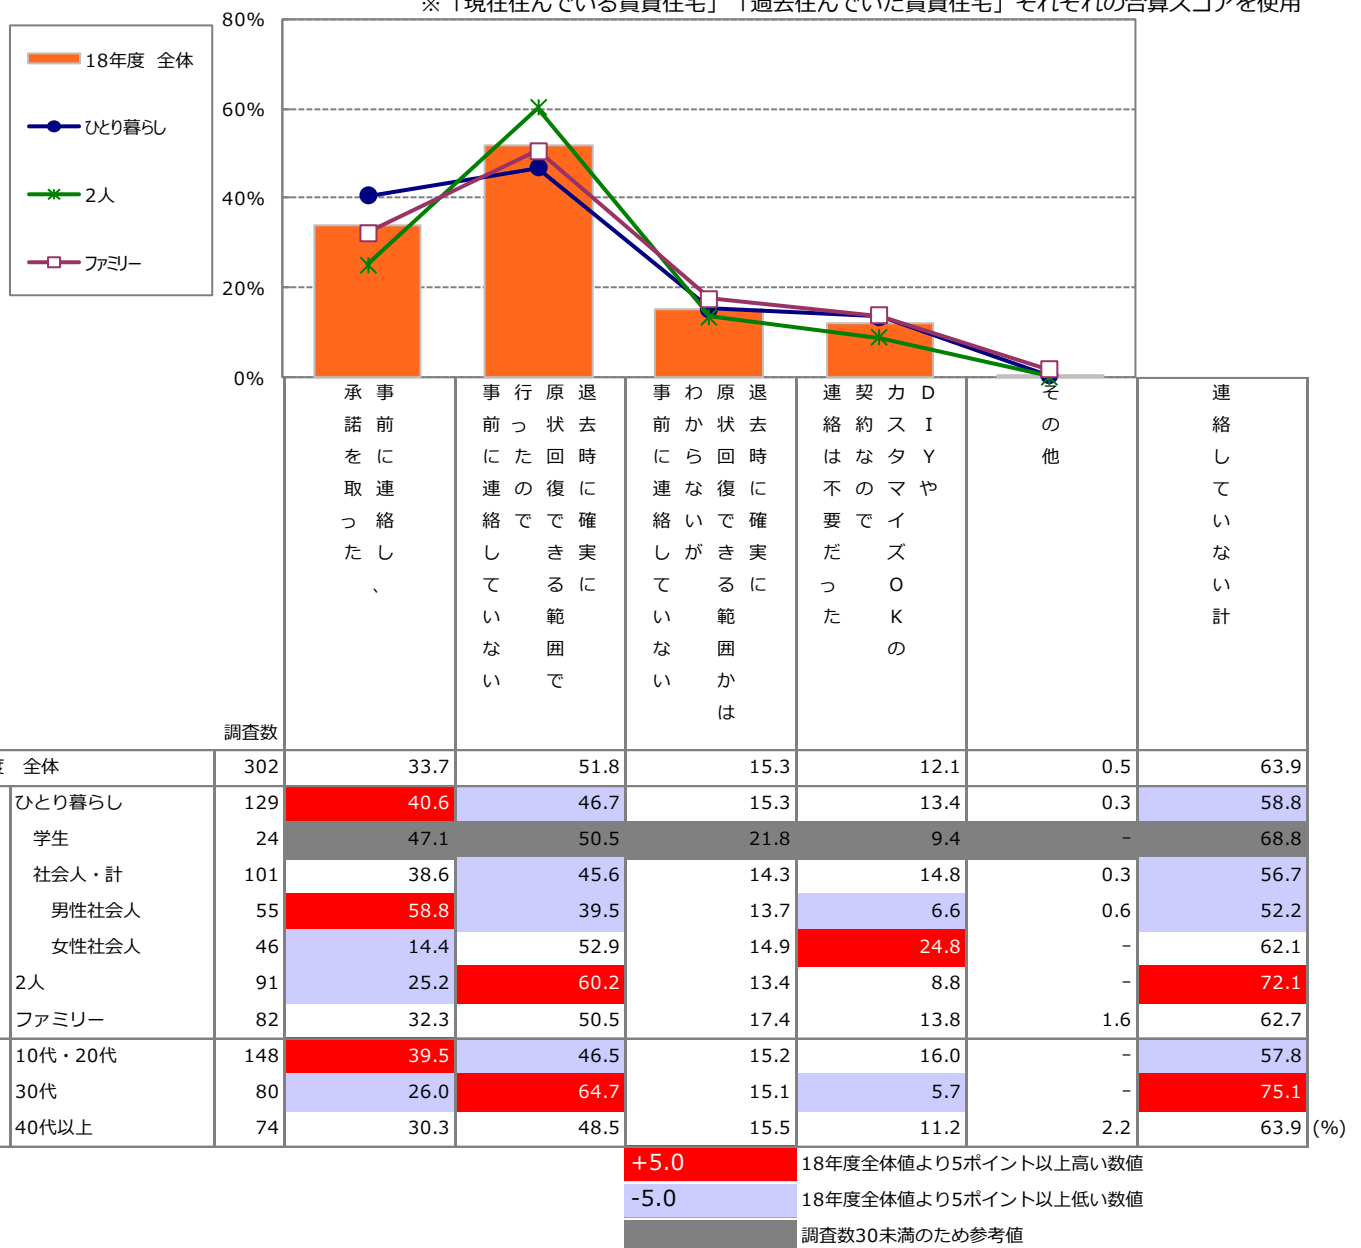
※「現在住んでいる賃貸住宅」「過去住んでいた賃貸住宅」それぞれの合算スコアを使用

18年度 全体
ひとり暮らし
2人
ファミリー

80%
60%
40%
20%
0%

| | 調査数 | 事前に連絡し、承諾を取った | 退去時に確実に原状回復できる範囲で行ったので事前に連絡していない | 退去時に確実に原状回復できる範囲かはわからないが事前に連絡していない | DIYやカスタマイズOKの契約なので連絡は不要だった | その他 | 連絡していない計 |
|---|---|---|---|---|---|---|---|
| 全体 | 302 | 33.7 | 51.8 | 15.3 | 12.1 | 0.5 | 63.9 |
| ひとり暮らし | 129 | 40.6 | 46.7 | 15.3 | 13.4 | 0.3 | 58.8 |
| 学生 | 24 | 47.1 | 50.5 | 21.8 | 9.4 | – | 68.8 |
| 社会人・計 | 101 | 38.6 | 45.6 | 14.3 | 14.8 | 0.3 | 56.7 |
| 男性社会人 | 55 | 58.8 | 39.5 | 13.7 | 6.6 | 0.6 | 52.2 |
| 女性社会人 | 46 | 14.4 | 52.9 | 14.9 | 24.8 | – | 62.1 |
| 2人 | 91 | 25.2 | 60.2 | 13.4 | 8.8 | – | 72.1 |
| ファミリー | 82 | 32.3 | 50.5 | 17.4 | 13.8 | 1.6 | 62.7 |
| 10代・20代 | 148 | 39.5 | 46.5 | 15.2 | 16.0 | – | 57.8 |
| 30代 | 80 | 26.0 | 64.7 | 15.1 | 5.7 | – | 75.1 |
| 40代以上 | 74 | 30.3 | 48.5 | 15.5 | 11.2 | 2.2 | 63.9 |

(%)

+5.0 18年度全体値より5ポイント以上高い数値
-5.0 18年度全体値より5ポイント以上低い数値
調査数30未満のため参考値